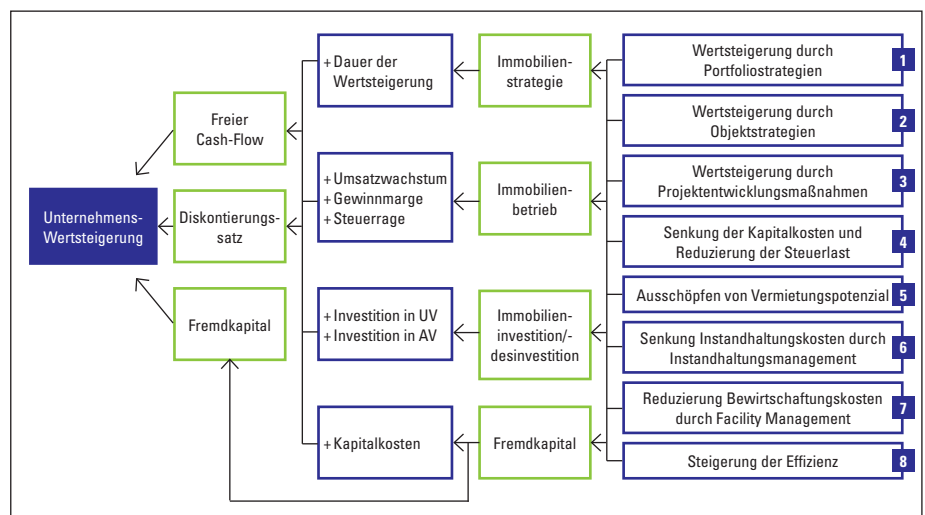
Unternehmens-Wertsteigerung

Freier Cash-Flow

Diskontierungs-satz

Fremdkapital

+ Dauer der Wertsteigerung

+ Umsatzwachstum
+ Gewinnmarge
+ Steuerrage

+ Investition in UV
+ Investition in AV

+ Kapitalkosten

Immobilien-strategie

Immobilien-betrieb

Immobilien-investition/-desinvestition

Fremdkapital

Wertsteigerung durch Portfoliostrategien 1

Wertsteigerung durch Objektstrategien 2

Wertsteigerung durch Projektentwicklungsmaßnahmen 3

Senkung der Kapitalkosten und Reduzierung der Steuerlast 4

Ausschöpfen von Vermietungspotenzial 5

Senkung Instandhaltungskosten durch Instandhaltungsmanagement 6

Reduzierung Bewirtschaftungskosten durch Facility Management 7

Steigerung der Effizienz 8